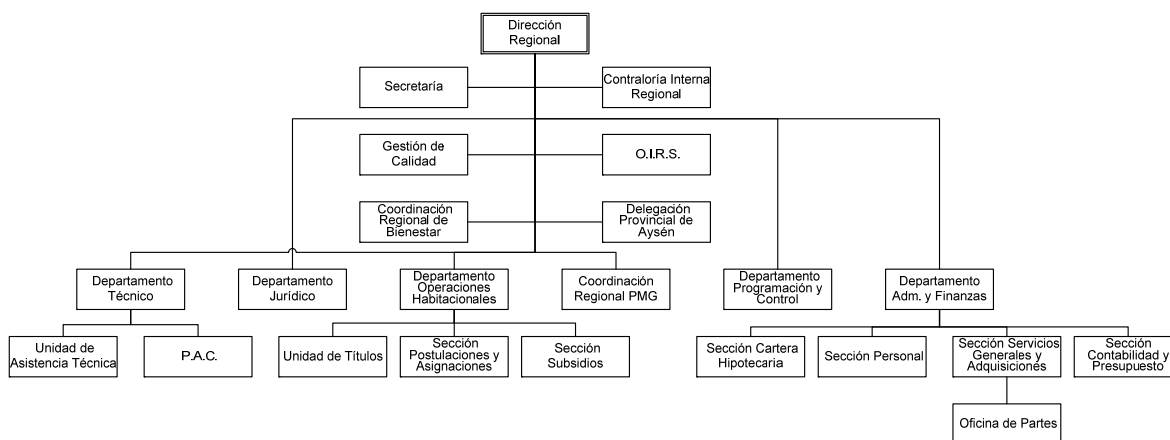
Dirección Regional

Secretaría

Contraloría Interna Regional

Gestión de Calidad

O.I.R.S.

Coordinación Regional de Bienestar

Delegación Provincial de Aysén

Departamento Técnico

Departamento Jurídico

Departamento Operaciones Habitacionales

Coordinación Regional PMG

Departamento Programación y Control

Departamento Adm. y Finanzas

Unidad de Asistencia Técnica

P.A.C.

Unidad de Títulos

Sección Postulaciones y Asignaciones

Sección Subsidios

Sección Cartera Hipotecaria

Sección Personal

Sección Servicios Generales y Adquisiciones

Sección Contabilidad y Presupuesto

Oficina de Partes